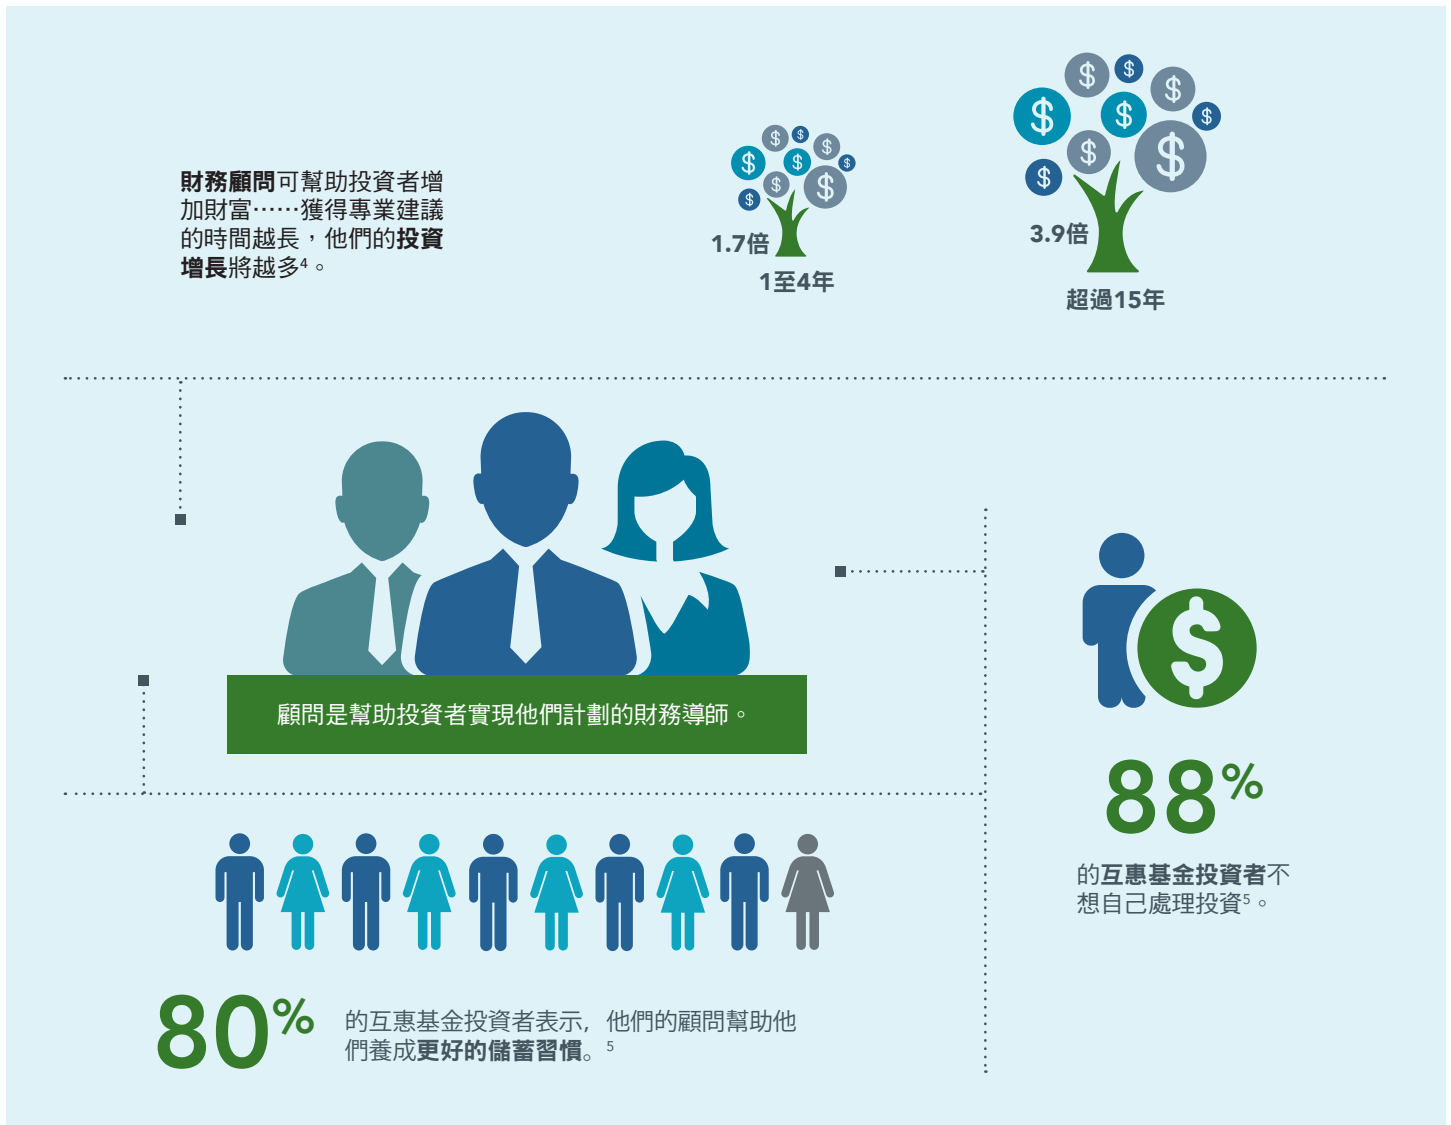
財務顧問可幫助投資者增加財富……獲得專業建議的時間越長，他們的投資增長將越多$^4$。

1.7倍
1至4年

3.9倍
超過15年

顧問是幫助投資者實現他們計劃的財務導師。

88%
的互惠基金投資者不想自己處理投資$^5$。

80%
的互惠基金投資者表示，他們的顧問幫助他們養成更好的儲蓄習慣。$^5$